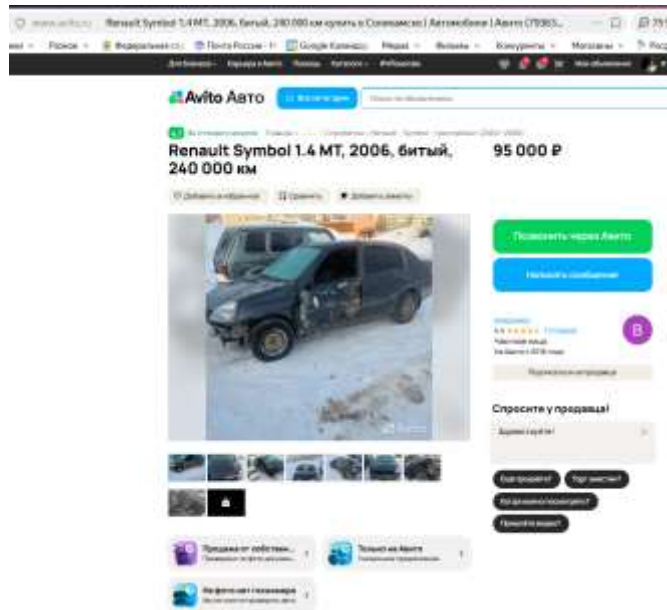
Renault Symbol 1.4 MT, 2006, битый, 240 000 км купить в Соликамске | Автомобили | Авито (7936...

Поиск · Федеральная сл · Почта России · Google Календарь · Медиа · Финансы · Конкуренты · Магазины

Avito Авто

Renault Symbol 1.4 MT, 2006, битый, 240 000 км

95 000 ₽

Добавить в избранное · Сравнить · Добавить заметку

Позвонить через Авито

Написать сообщение

B

Подписаться на продавца

Спросите у продавца!

Здравствуйте!

Ещё продаёте? · Торг уместен? · Когда можно посмотреть? · Пришлёте видео?

Продажа от собствен...

Только на Авито

Авито

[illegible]